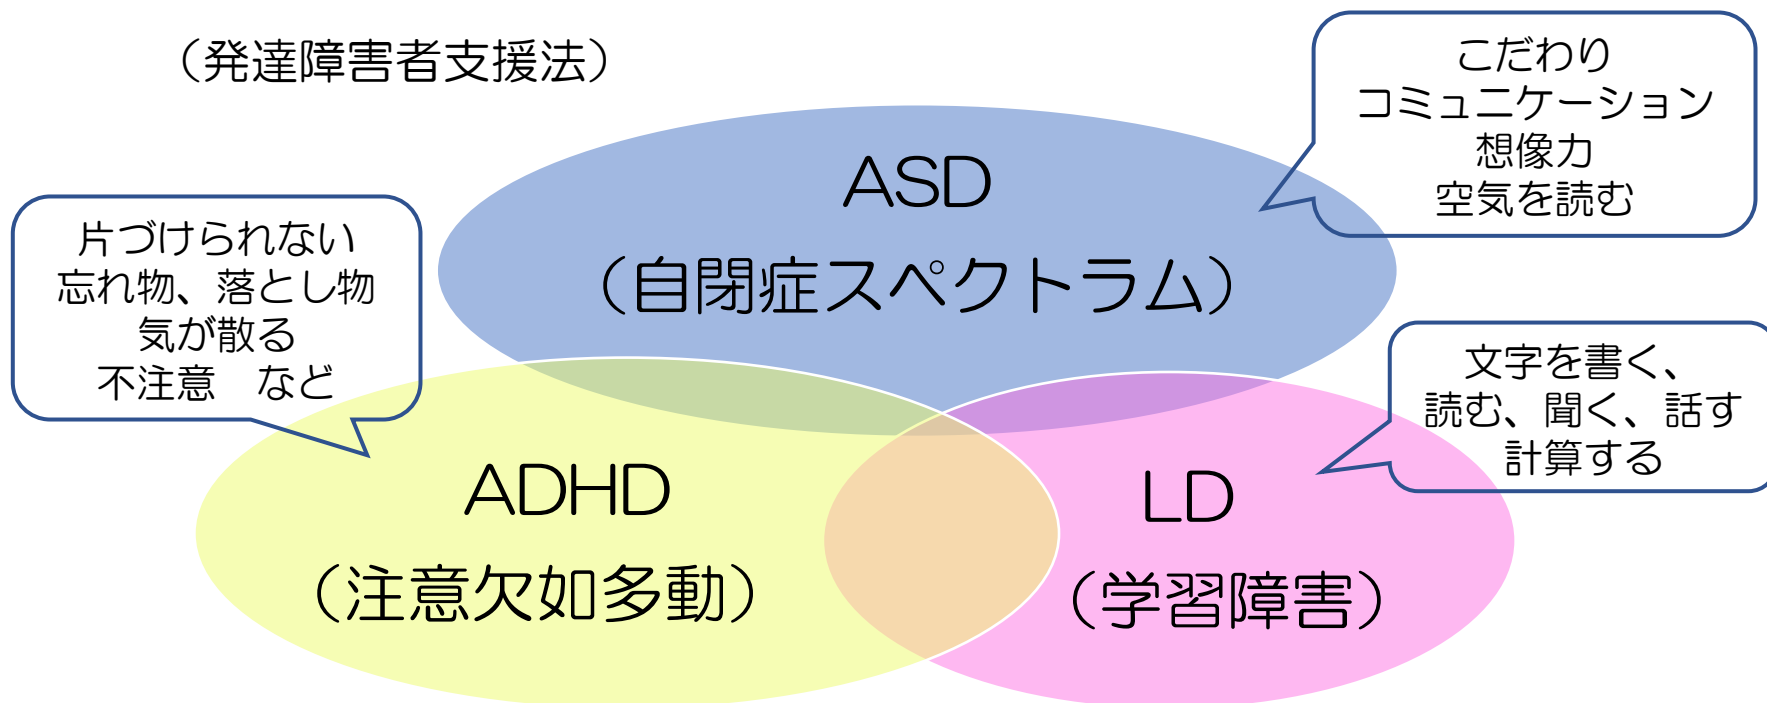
（発達障害者支援法）

こだわり
コミュニケーション
想像力
空気を読む

ASD
（自閉症スペクトラム）

片づけられない
忘れ物、落とし物
気が散る
不注意　など

文字を書く、
読む、聞く、話す
計算する

ADHD
（注意欠如多動）

LD
（学習障害）